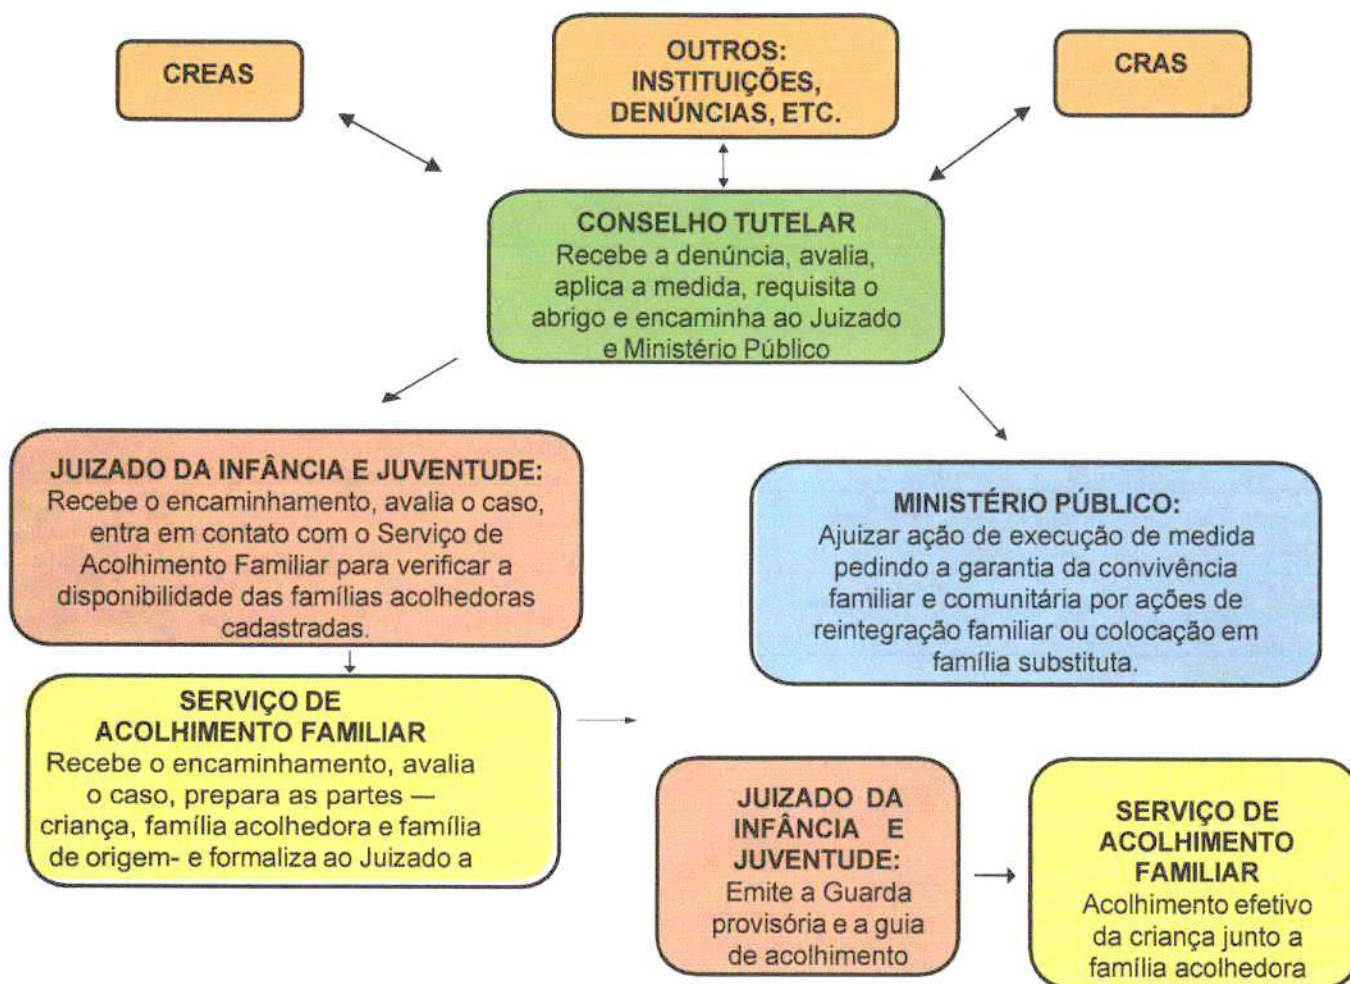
CREAS

OUTROS: INSTITUIÇÕES, DENÚNCIAS, ETC.

CRAS

CONSELHO TUTELAR
Recebe a denúncia, avalia, aplica a medida, requisita o abrigo e encaminha ao Juizado e Ministério Público

JUIZADO DA INFÂNCIA E JUVENTUDE:
Recebe o encaminhamento, avalia o caso, entra em contato com o Serviço de Acolhimento Familiar para verificar a disponibilidade das famílias acolhedoras cadastradas.

MINISTÉRIO PÚBLICO:
Ajuizar ação de execução de medida pedindo a garantia da convivência familiar e comunitária por ações de reintegração familiar ou colocação em família substituta.

SERVIÇO DE ACOLHIMENTO FAMILIAR
Recebe o encaminhamento, avalia o caso, prepara as partes — criança, família acolhedora e família de origem- e formaliza ao Juizado a

JUIZADO DA INFÂNCIA E JUVENTUDE:
Emite a Guarda provisória e a guia de acolhimento

SERVIÇO DE ACOLHIMENTO FAMILIAR
Acolhimento efetivo da criança junto a família acolhedora